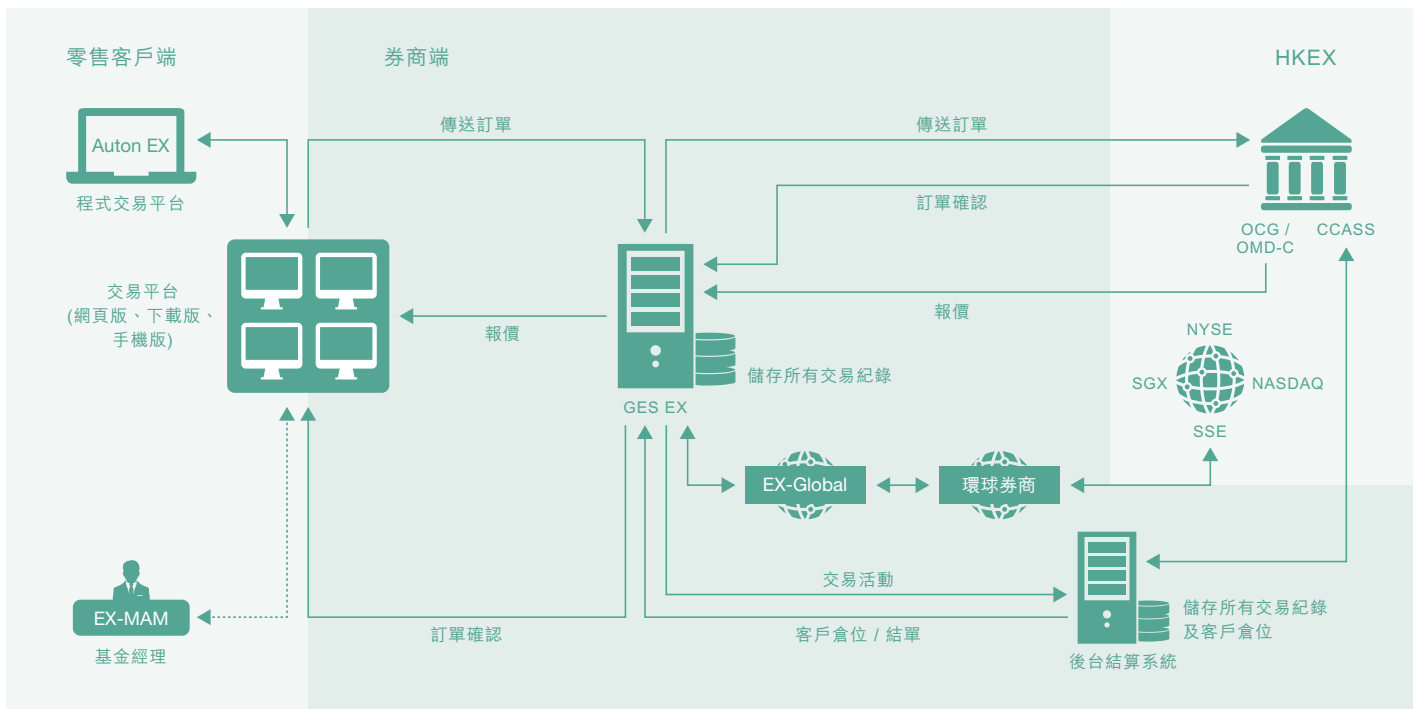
零售客戶端

券商端

HKEX

Auton EX

程式交易平台

傳送訂單

傳送訂單

訂單確認

OCG / OMD-C

CCASS

交易平台 (網頁版、下載版、手機版)

報價

報價

儲存所有交易紀錄

GES EX

NYSE

SGX

NASDAQ

SSE

EX-Global

環球券商

交易活動

EX-MAM

基金經理

訂單確認

客戶倉位 / 結單

儲存所有交易紀錄及客戶倉位

後台結算系統